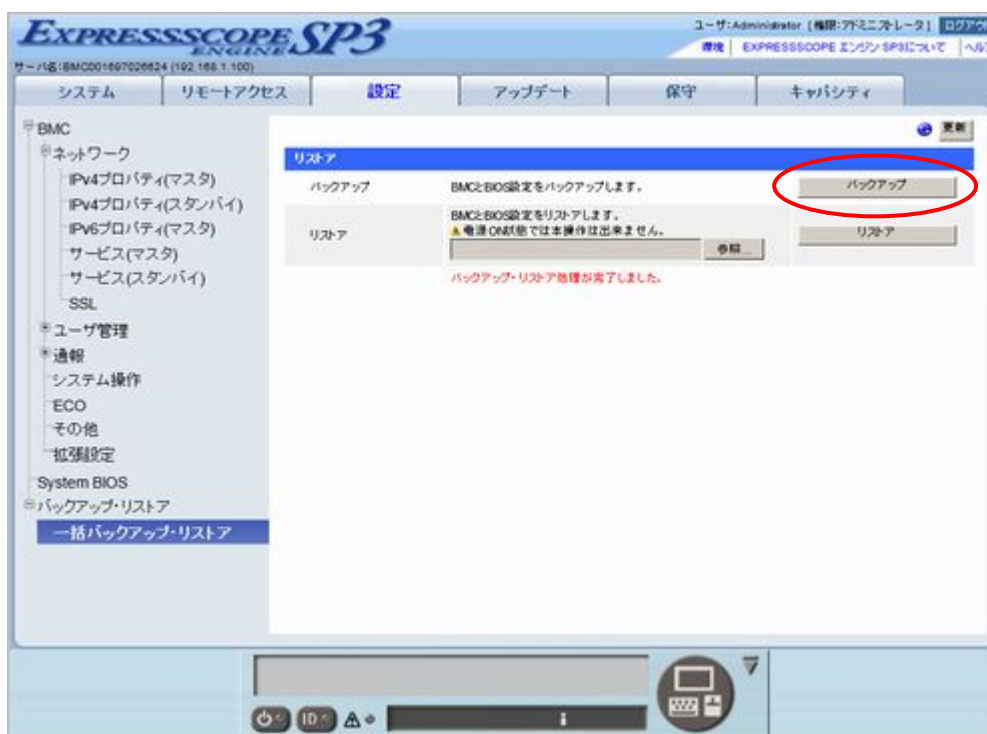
EXPRESSSCOPE ENGINE SP3

ユーザ:Administrator [権限:アドミニストレータ] ログアウ

環境 | EXPRESSSCOPE エンジン SP3について | ヘル

サーバ名:BMC0016970266824 (192.168.1.100)

システム | リモートアクセス | 設定 | アップデート | 保守 | キャパシティ

BMC
ネットワーク
IPv4プロパティ(マスタ)
IPv4プロパティ(スタンバイ)
IPv6プロパティ(マスタ)
サービス(マスタ)
サービス(スタンバイ)
SSL
ユーザ管理
通報
システム操作
ECO
その他
拡張設定
System BIOS
バックアップ・リストア
一括バックアップ・リストア

更新

リストア

| | | |
|---|---|---|
| バックアップ | BMCとBIOS設定をバックアップします。 | バックアップ |
| リストア | BMCとBIOS設定をリストアします。 ⚠電源 ON状態では本操作は出来ません。 参照... | リストア |

バックアップ・リストア処理が完了しました。

ID